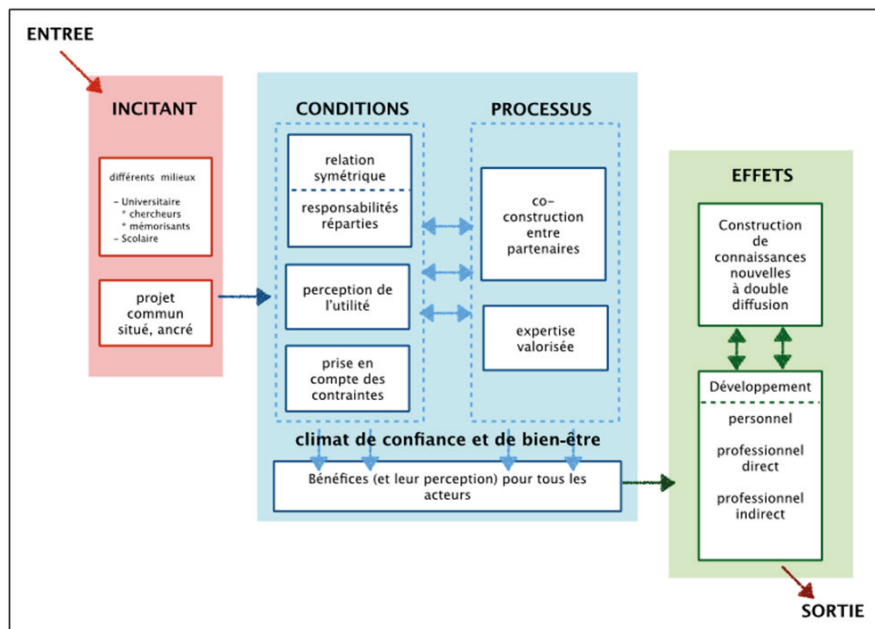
ENTREE

INCITANT

différents milieux

- Universitaire
* chercheurs
* mémorisants
- Scolaire

projet commun situé, ancré

CONDITIONS

relation symétrique

responsabilités réparties

perception de l'utilité

prise en compte des contraintes

PROCESSUS

co-construction entre partenaires

expertise valorisée

climat de confiance et de bien-être

Bénéfices (et leur perception) pour tous les acteurs

EFFETS

Construction de connaissances nouvelles à double diffusion

Développement

personnel

professionnel direct

professionnel indirect

SORTIE